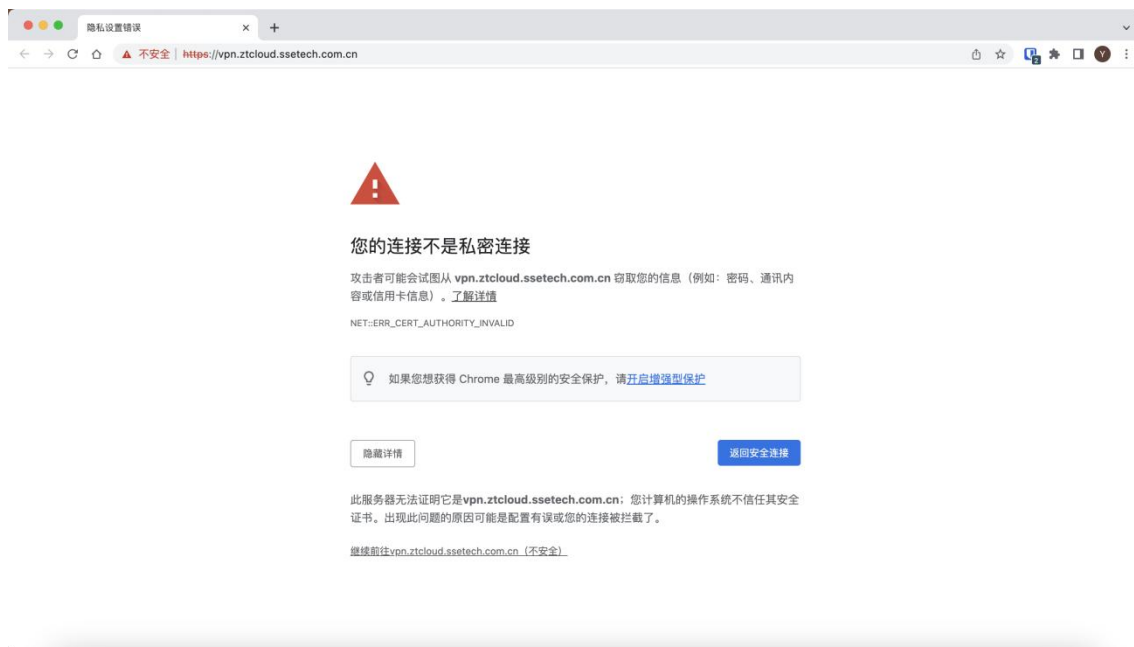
隐私设置错误

不安全 | https://vpn.ztcloud.ssetech.com.cn

您的连接不是私密连接

攻击者可能会试图从 vpn.ztcloud.ssetech.com.cn 窃取您的信息（例如：密码、通讯内容或信用卡信息）。了解详情

NET::ERR_CERT_AUTHORITY_INVALID

如果您想获得 Chrome 最高级别的安全保护，请开启增强型保护

隐藏详情

返回安全连接

此服务器无法证明它是vpn.ztcloud.ssetech.com.cn；您计算机的操作系统不信任其安全证书。出现此问题的原因可能是配置有误或您的连接被拦截了。

继续前往vpn.ztcloud.ssetech.com.cn（不安全）